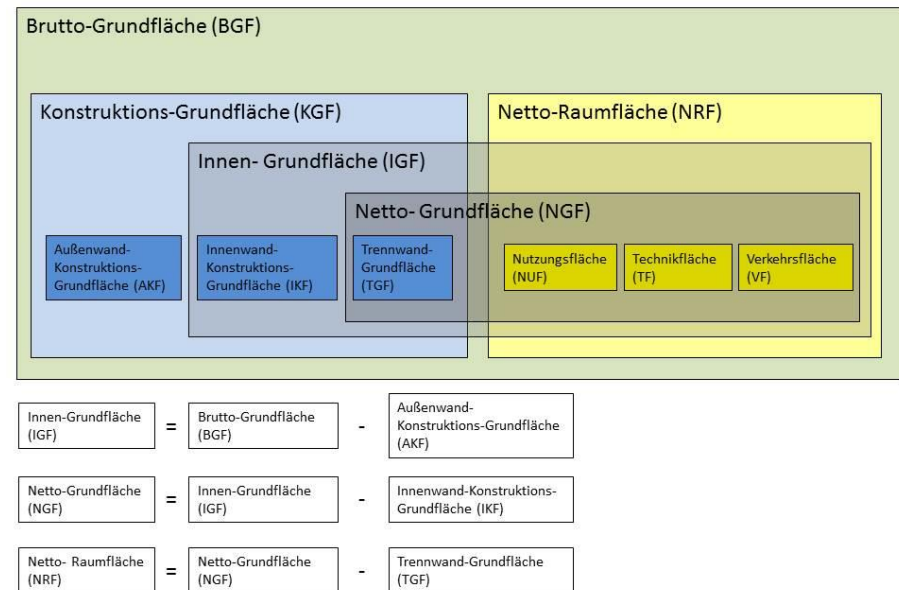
Brutto-Grundfläche (BGF)

Konstruktions-Grundfläche (KGF)

Netto-Raumfläche (NRF)

Innen- Grundfläche (IGF)

Netto- Grundfläche (NGF)

Außenwand-Konstruktions-Grundfläche (AKF)

Innenwand-Konstruktions-Grundfläche (IKF)

Trennwand-Grundfläche (TGF)

Nutzungsfläche (NUF)

Technikfläche (TF)

Verkehrsfläche (VF)

Innen-Grundfläche (IGF) = Brutto-Grundfläche (BGF) - Außenwand-Konstruktions-Grundfläche (AKF)

Netto-Grundfläche (NGF) = Innen-Grundfläche (IGF) - Innenwand-Konstruktions-Grundfläche (IKF)

Netto- Raumfläche (NRF) = Netto-Grundfläche (NGF) - Trennwand-Grundfläche (TGF)